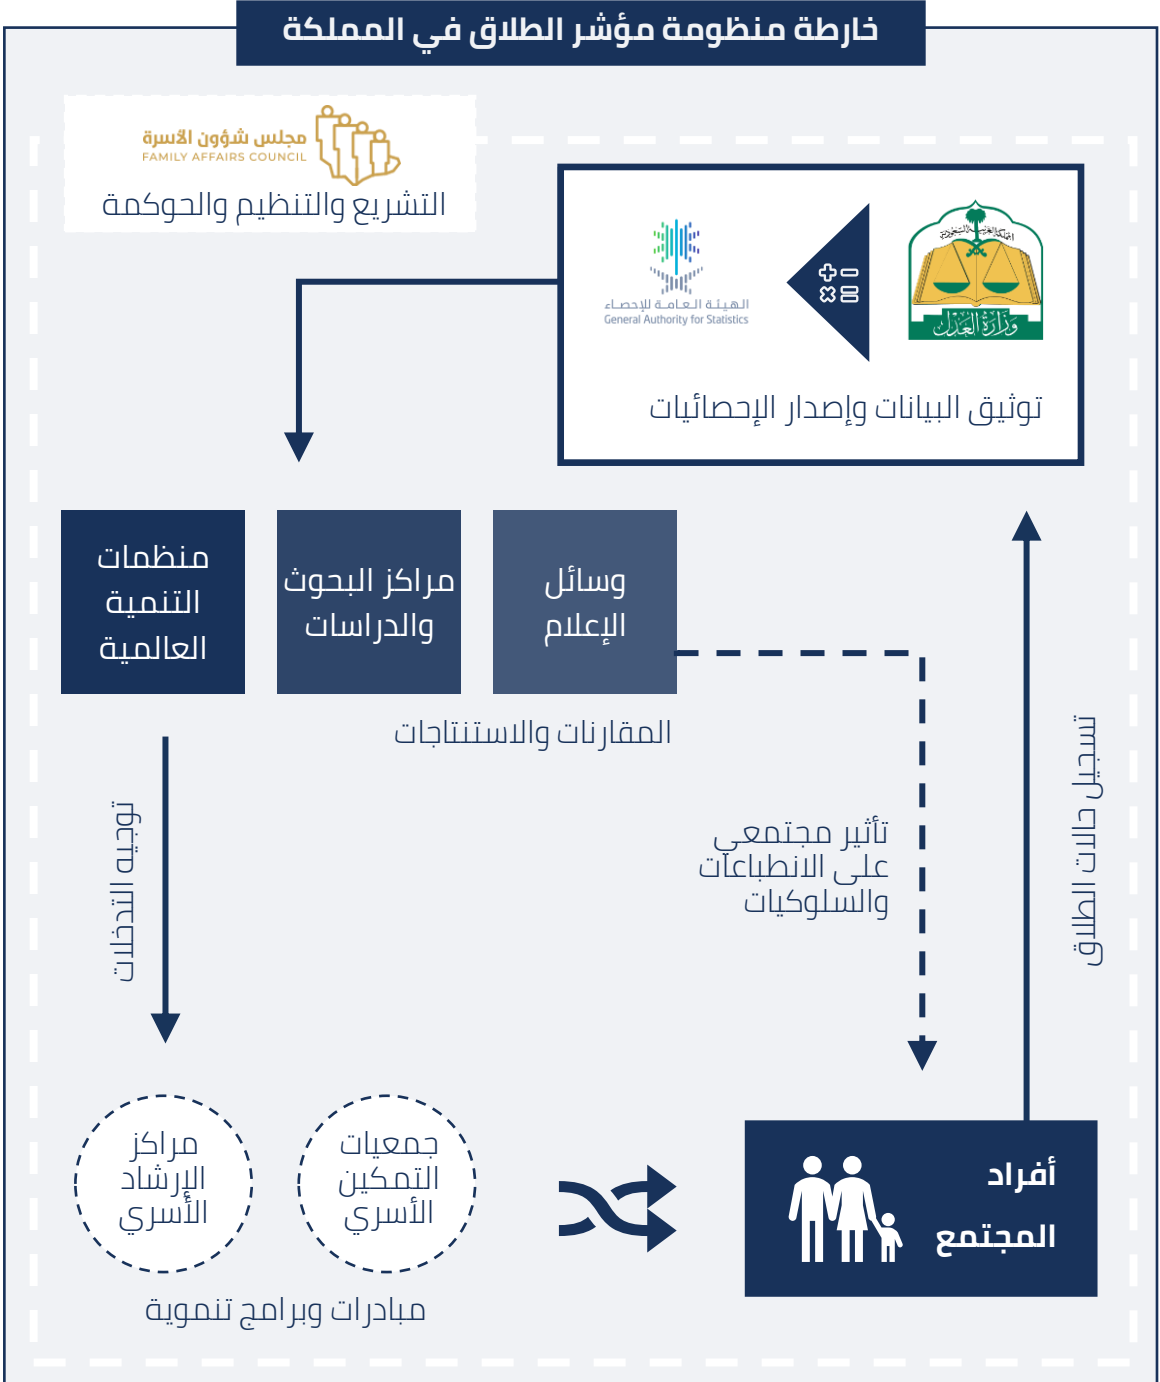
خارطة منظومة مؤشر الطلاق في المملكة

مجلس شؤون الأسرة
FAMILY AFFAIRS COUNCIL
التشريع والتنظيم والحوكمة

الهيئة العامة للإحصاء
General Authority for Statistics

وزارة العدل

توثيق البيانات وإصدار الإحصائيات

منظمات التنمية العالمية

مراكز البحوث والدراسات

وسائل الإعلام

المقارنات والاستنتاجات

توجيه التدخلات

تأثير مجتمعي على الانطباعات والسلوكيات

تسجيل حالات الطلاق

مراكز الإرشاد الأسري

جمعيات التمكين الأسري

مبادرات وبرامج تنموية

أفراد المجتمع